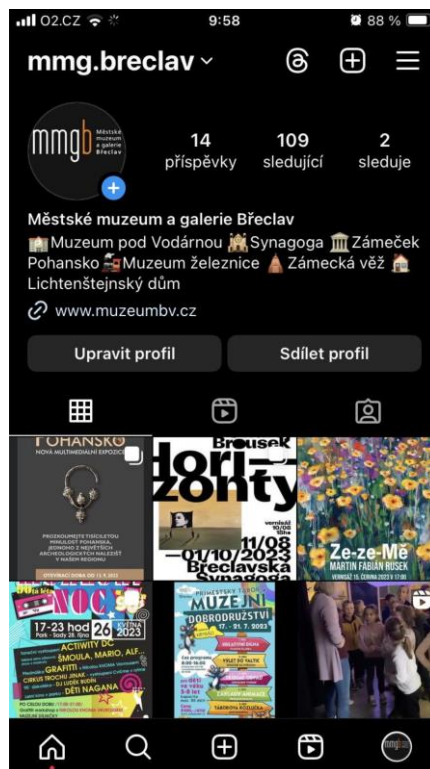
O2.CZ 9:58 88 %

mmg.breclav

mmgb Městské muzeum a galerie Břeclav

14 příspěvky

109 sledující

2 sleduje

Městské muzeum a galerie Břeclav
Muzeum pod Vodárnou Synagoga Zámeček Pohansko Muzeum železnice Zámecká věž Lichtenštejnský dům

www.muzeumbv.cz

Upravit profil

Sdílet profil

POHANSKO
NOVÁ MULTIMEDIÁLNÍ EXPOZICE

Brousek
hori-zonty
11/08 —01/10/2023
Břeclavská Synagoga

Ze-ze-Mě
MARTIN FABIÁN RUSEK

NOC
17-23 hod 26 KVĚTNA 2023
ACTIVITY
ŠMOULA, MARIO, ALF...
GRAFITTI
CIRKUS TROCHU JINAK
DĚTI NAGANA

MUZEJNÍ DOBRODRUŽSTVÍ
17. - 21. 7. 2023